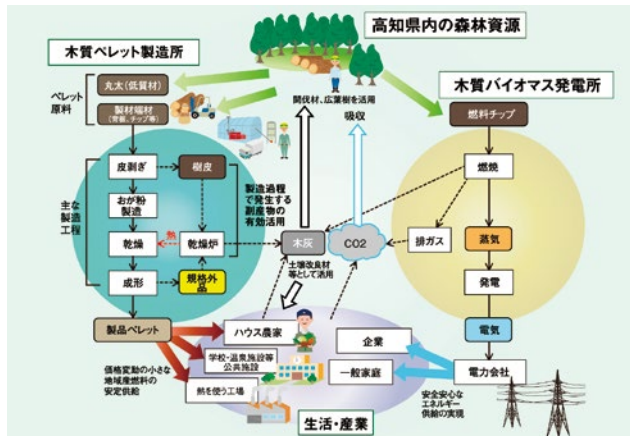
高知県内の森林資源

木質ペレット製造所

ペレット原料

丸太（低質材）

製材端材（背板、チップ等）

木質バイオマス発電所

燃料チップ

間伐材、広葉樹を活用

吸収

主な製造工程

皮剥ぎ

樹皮

おが粉製造

製造過程で発生する副産物の有効活用

燃焼

熱

乾燥

乾燥炉

木灰

CO2

排ガス

蒸気

成形

規格外品

土壌改良材等として活用

発電

製品ペレット

ハウス農家

電気

企業

学校・温泉施設等公共施設

価格変動の小さな地域産燃料の安定供給

一般家庭

電力会社

熱を使う工場

安全安心なエネルギー供給の実現

生活・産業